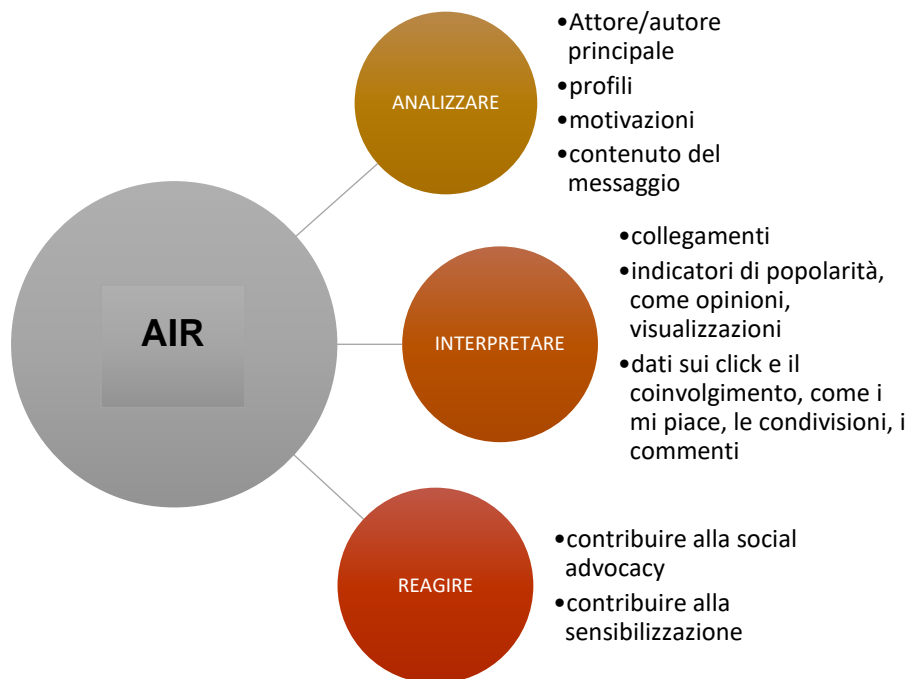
AIR

ANALIZZARE

•Attore/autore principale
•profili
•motivazioni
•contenuto del messaggio

INTERPRETARE

•collegamenti
•indicatori di popolarità, come opinioni, visualizzazioni
•dati sui click e il coinvolgimento, come i mi piace, le condivisioni, i commenti

REAGIRE

•contribuire alla social advocacy
•contribuire alla sensibilizzazione